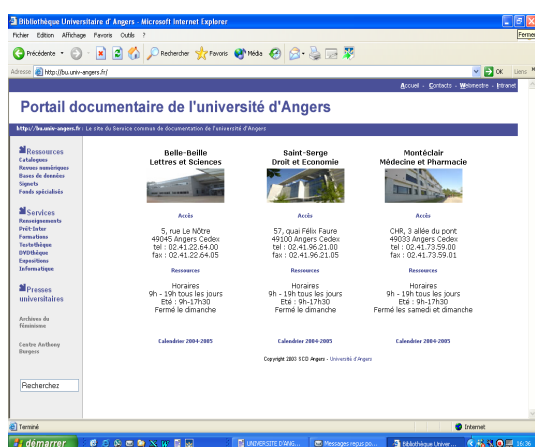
Bibliothèque Universitaire d' Angers - Microsoft Internet Explorer

Fichier Edition Affichage Favoris Outils ?

Fermer

Précédente Rechercher Favoris Média

Adresse http://bu.univ-angers.fr/

OK Liens

Accueil - Contacts - Webmestre - Intranet

Portail documentaire de l'université d'Angers

http://bu.univ-angers.fr : Le site du Service commun de documentation de l'université d'Angers

Ressources
Catalogues
Revues numériques
Bases de données
Signets
Fonds spécialisés

Services
Renseignements
Prêt-Inter
Formations
Textothèque
DVDthèque
Expositions
Informatique

Presses universitaires

Archives du féminisme

Centre Anthony Burgess

Recherchez

Belle-Beille
Lettres et Sciences

Accès

5, rue Le Nôtre
49045 Angers Cedex
tel : 02.41.22.64.00
fax : 02.41.22.64.05

Ressources

Horaires
9h - 19h tous les jours
Eté : 9h-17h30
Fermé le dimanche

Calendrier 2004-2005

Saint-Serge
Droit et Economie

Accès

57, quai Félix Faure
49100 Angers Cedex
tel : 02.41.96.21.00
fax : 02.41.96.21.05

Ressources

Horaires
9h - 19h tous les jours
Eté : 9h-17h30
Fermé le dimanche

Calendrier 2004-2005

Montéclair
Médecine et Pharmacie

Accès

CHR, 3 allée du pont
49033 Angers Cedex
tel : 02.41.73.59.00
fax : 02.41.73.59.01

Ressources

Horaires
9h - 19h tous les jours
Eté : 9h-17h30
Fermé les samedi et dimanche

Calendrier 2004-2005

Copyright 2003 SCD Angers - Université d'Angers

Terminé

Internet

démarrer

UNIVERSITE D'ANG...

Messages reçus po...

Bibliothèque Univer...

16:36